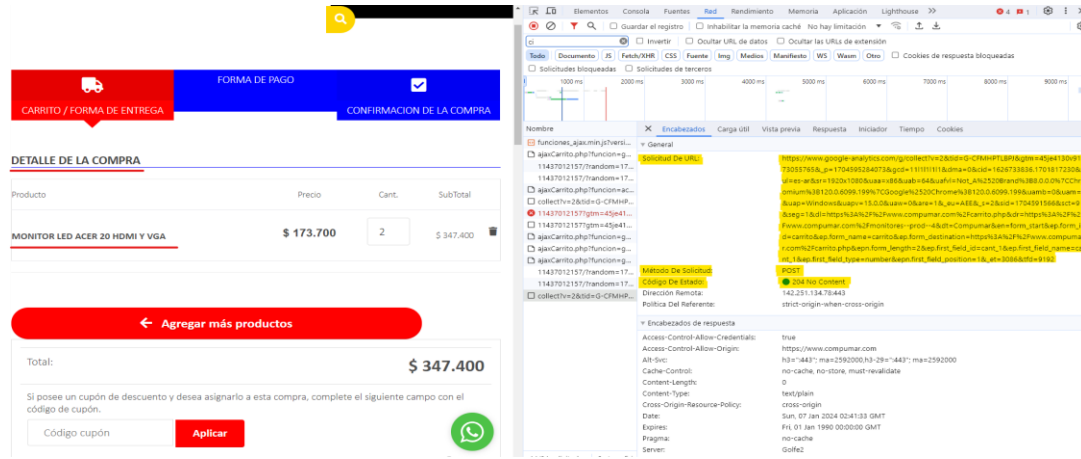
CARRITO / FORMA DE ENTREGA

FORMA DE PAGO

CONFIRMACION DE LA COMPRA

DETALLE DE LA COMPRA

| Producto | Precio | Cant. | SubTotal |
|---|---|---|---|
| MONITOR LED ACER 20 HDMI Y VGA | $ 173.700 | 2 | $ 347.400 |

Agregar más productos

Total: $ 347.400

Si posee un cupón de descuento y desea asignarlo a esta compra, complete el siguiente campo con el código de cupón.

Código cupón Aplicar

Elementos Consola Fuentes Red Rendimiento Memoria Aplicación Lighthouse >> 4 1

Guardar el registro Inhabilitar la memoria caché No hay limitación

Invertir Ocultar URL de datos Ocultar las URLs de extensión

Todo Documento JS Fetch/XHR CSS Fuente Img Medios Manifiesto WS Wasm Otro Cookies de respuesta bloqueadas

Solicitudes bloqueadas Solicitudes de terceros

1000 ms 2000 ms 3000 ms 4000 ms 5000 ms 6000 ms 7000 ms 8000 ms 9000 ms

Nombre
funciones_ajax.min.js?versi...
ajaxCarrito.php?funcion=g...
11437012157?random=17...
11437012157?random=17...
ajaxCarrito.php?funcion=ac...
collect?v=2&tid=G-CFMHP...
11437012157?gtm=45je41...
11437012157?gtm=45je41...
ajaxCarrito.php?funcion=g...
ajaxCarrito.php?funcion=g...
ajaxCarrito.php?funcion=g...
11437012157?random=17...
11437012157?random=17...
collect?v=2&tid=G-CFMHP...

Encabezados Carga útil Vista previa Respuesta Iniciador Tiempo Cookies

▼ General
Solicitud De URL: https://www.google-analytics.com/g/collect?v=2&tid=G-CFMHPTLBPJ&gtm=45je4130v9173035765&_p=1704595284073&gcd=11l1l1l1&dma=0&cid=1626733636.1701817230&ul=es-ar&sr=1920x1080&uaa=x86&uab=64&uafvl=Not_A%2520Brand%3B8.0.0.0%7CChromium%3B120.0.6099.199%7CGoogle%2520Chrome%3B120.0.6099.199&uamb=0&uam=&uap=Windows&uapv=15.0.0&uaw=0&are=1&_eu=AEE&_s=2&sid=1704591566&sct=6&seg=1&dl=https%3A%2F%2Fwww.compumar.com%2Fcarrito.php&dr=https%3A%2F%2Fwww.compumar.com%2Fmonitores--prod--4&dt=Compumar&en=form_start&ep.form_id=carrito&ep.form_name=carrito&ep.form_destination=https%3A%2F%2Fwww.compumar.com%2Fcarrito.php&epn.form_length=2&ep.first_field_id=cant_1&ep.first_field_name=cant_1&ep.first_field_type=number&epn.first_field_position=1&_et=3086&tfd=9192
Método De Solicitud: POST
Código De Estado: 204 No Content
Dirección Remota: 142.251.134.78:443
Política Del Referente: strict-origin-when-cross-origin

▼ Encabezados de respuesta
Access-Control-Allow-Credentials: true
Access-Control-Allow-Origin: https://www.compumar.com
Alt-Svc: h3=":443"; ma=2592000,h3-29=":443"; ma=2592000
Cache-Control: no-cache, no-store, must-revalidate
Content-Length: 0
Content-Type: text/plain
Cross-Origin-Resource-Policy: cross-origin
Date: Sun, 07 Jan 2024 02:41:33 GMT
Expires: Fri, 01 Jan 1990 00:00:00 GMT
Pragma: no-cache
Server: Golfe2